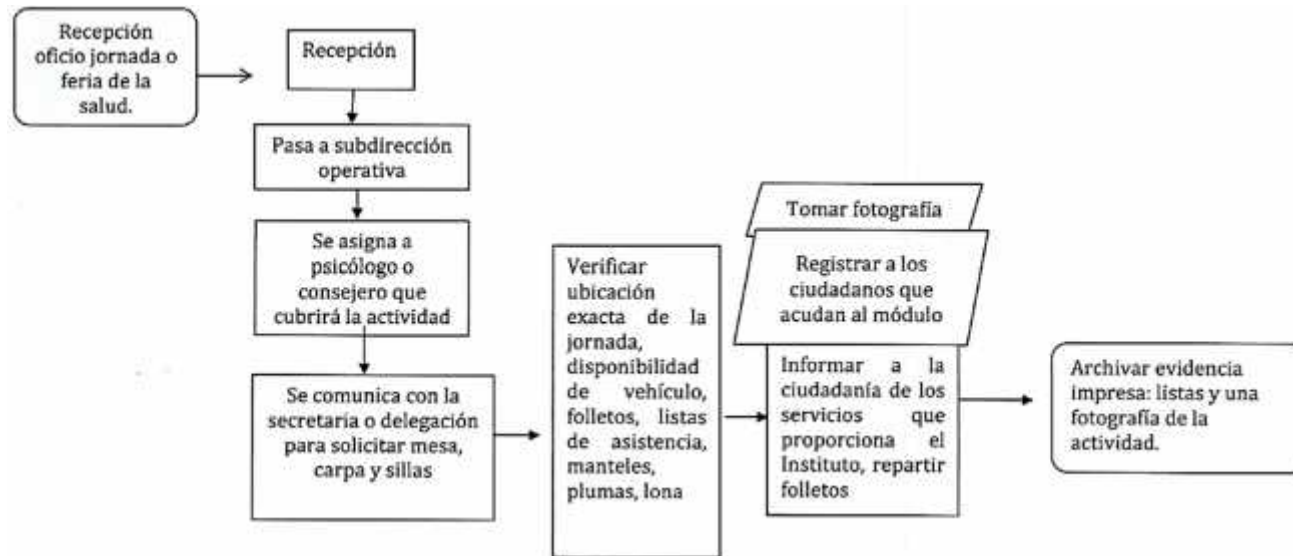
Recepción oficio jornada o feria de la salud.

Recepción

Pasa a subdirección operativa

Se asigna a psicólogo o consejero que cubrirá la actividad

Se comunica con la secretaria o delegación para solicitar mesa, carpa y sillas

Verificar ubicación exacta de la jornada, disponibilidad de vehículo, folletos, listas de asistencia, manteles, plumas, lona

Tomar fotografía

Registrar a los ciudadanos que acudan al módulo

Informar a la ciudadanía de los servicios que proporciona el Instituto, repartir folletos

Archivar evidencia impresa: listas y una fotografía de la actividad.